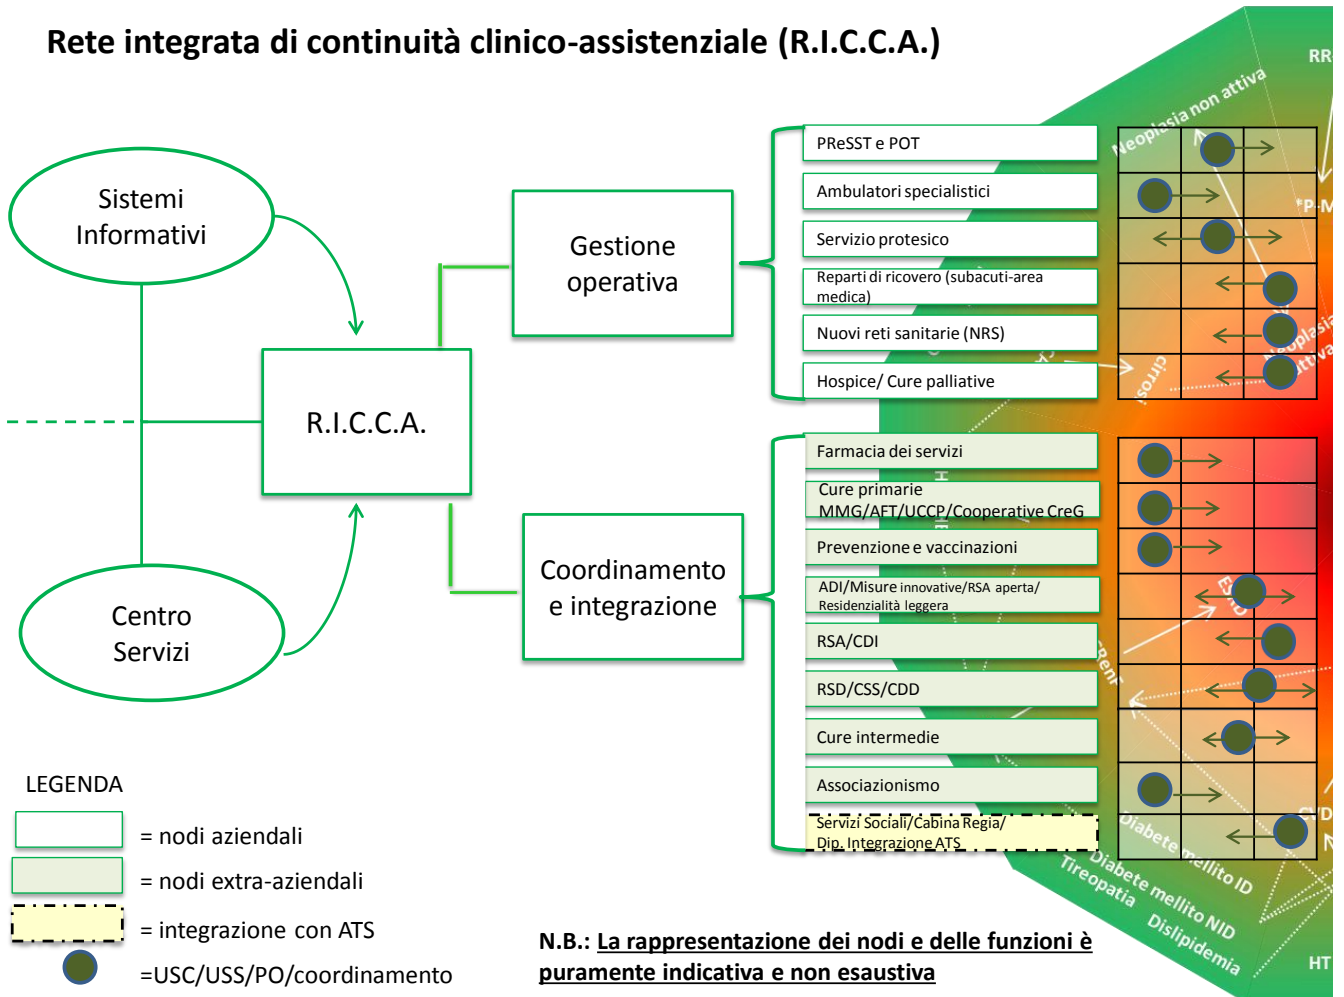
Rete integrata di continuità clinico-assistenziale (R.I.C.C.A.)

Sistemi Informativi

Centro Servizi

R.I.C.C.A.

Gestione operativa

Coordinamento e integrazione

PReSST e POT
Ambulatori specialistici
Servizio protesico
Reparti di ricovero (subacuti-area medica)
Nuovi reti sanitarie (NRS)
Hospice/ Cure palliative

Farmacia dei servizi
Cure primarie MMG/AFT/UCCP/Cooperative CreG
Prevenzione e vaccinazioni
ADI/Misure innovative/RSA aperta/ Residenzialità leggera
RSA/CDI
RSD/CSS/CDD
Cure intermedie
Associazionismo
Servizi Sociali/Cabina Regia/ Dip. Integrazione ATS

Neoplasia non attiva
RR
P-M
Neoplasia attiva
cirrosi
ESRD
Renf
Diabete mellito ID
Diabete mellito NID
Tireopatia
Dislipidemia
CVD
HT

LEGENDA
= nodi aziendali
= nodi extra-aziendali
= integrazione con ATS
=USC/USS/PO/coordinamento

N.B.: La rappresentazione dei nodi e delle funzioni è puramente indicativa e non esaustiva